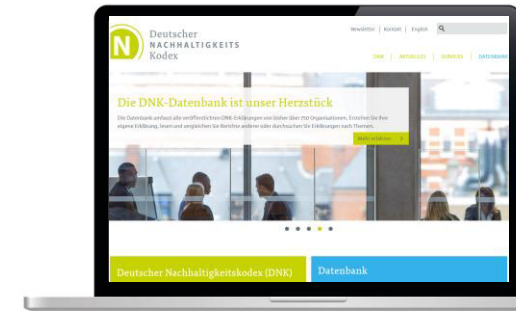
N Deutscher NACHHALTIGKEITS Kodex

Newsletter | Kontakt | English

DNK | AKTUELLES | SERVICES | DATENBANK

Die DNK-Datenbank ist unser Herzstück

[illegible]

Mehr erfahren

Deutscher Nachhaltigkeitskodex (DNK)

Datenbank